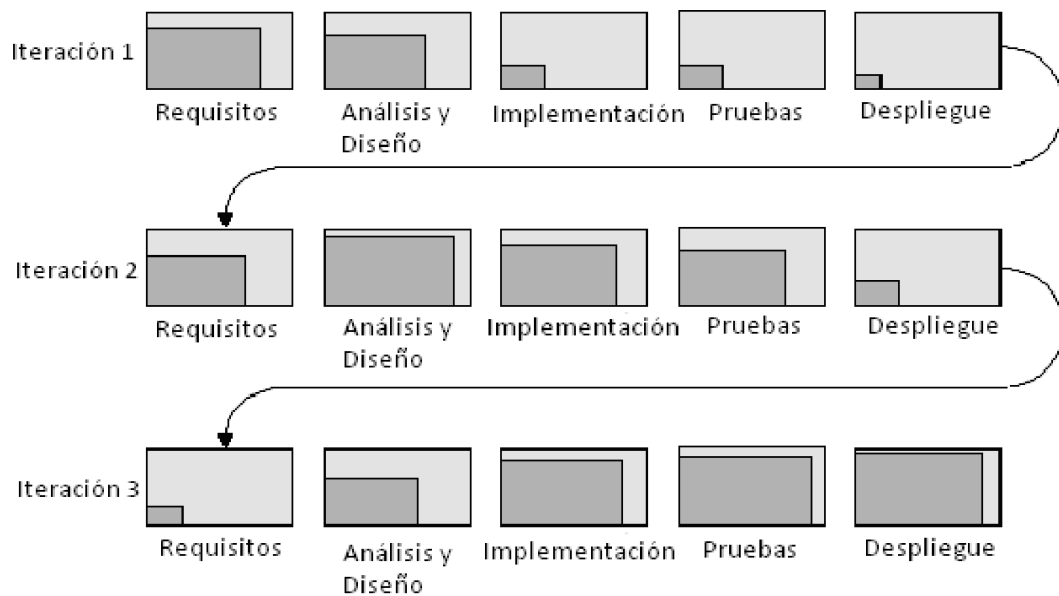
Iteración 1

Requisitos

Análisis y Diseño

Implementación

Pruebas

Despliegue

Iteración 2

Requisitos

Análisis y Diseño

Implementación

Pruebas

Despliegue

Iteración 3

Requisitos

Análisis y Diseño

Implementación

Pruebas

Despliegue